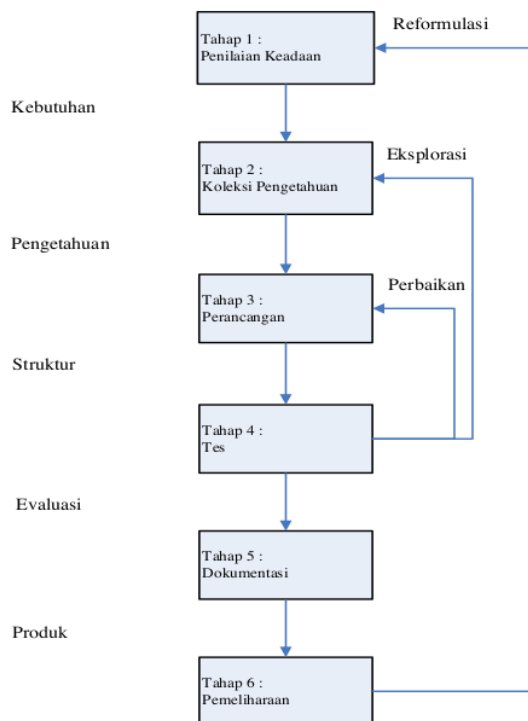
Tahap 1 :
Penilaian Keadaan

Reformulasi

Kebutuhan

Tahap 2 :
Koleksi Pengetahuan

Eksplorasi

Pengetahuan

Tahap 3 :
Perancangan

Perbaikan

Struktur

Tahap 4 :
Tes

Evaluasi

Tahap 5 :
Dokumentasi

Produk

Tahap 6 :
Pemeliharaan